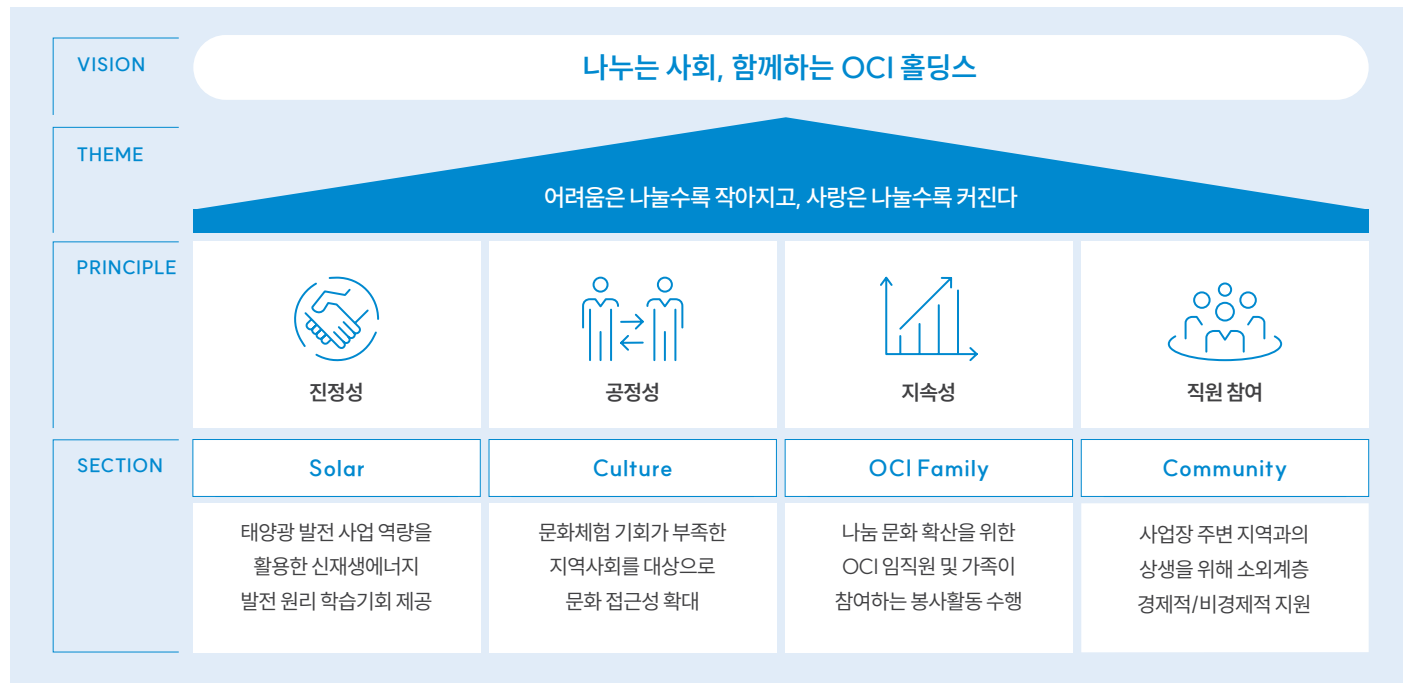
VISION

나누는 사회, 함께하는 OCI 홀딩스

THEME

어려움은 나눌수록 작아지고, 사랑은 나눌수록 커진다

PRINCIPLE

| 진정성 | 공정성 | 지속성 | 직원 참여 |
|---|---|---|---|

SECTION

| Solar | Culture | OCI Family | Community |
|---|---|---|---|
| 태양광 발전 사업 역량을 활용한 신재생에너지 발전 원리 학습기회 제공 | 문화체험 기회가 부족한 지역사회를 대상으로 문화 접근성 확대 | 나눔 문화 확산을 위한 OCI 임직원 및 가족이 참여하는 봉사활동 수행 | 사업장 주변 지역과의 상생을 위해 소외계층 경제적/비경제적 지원 |